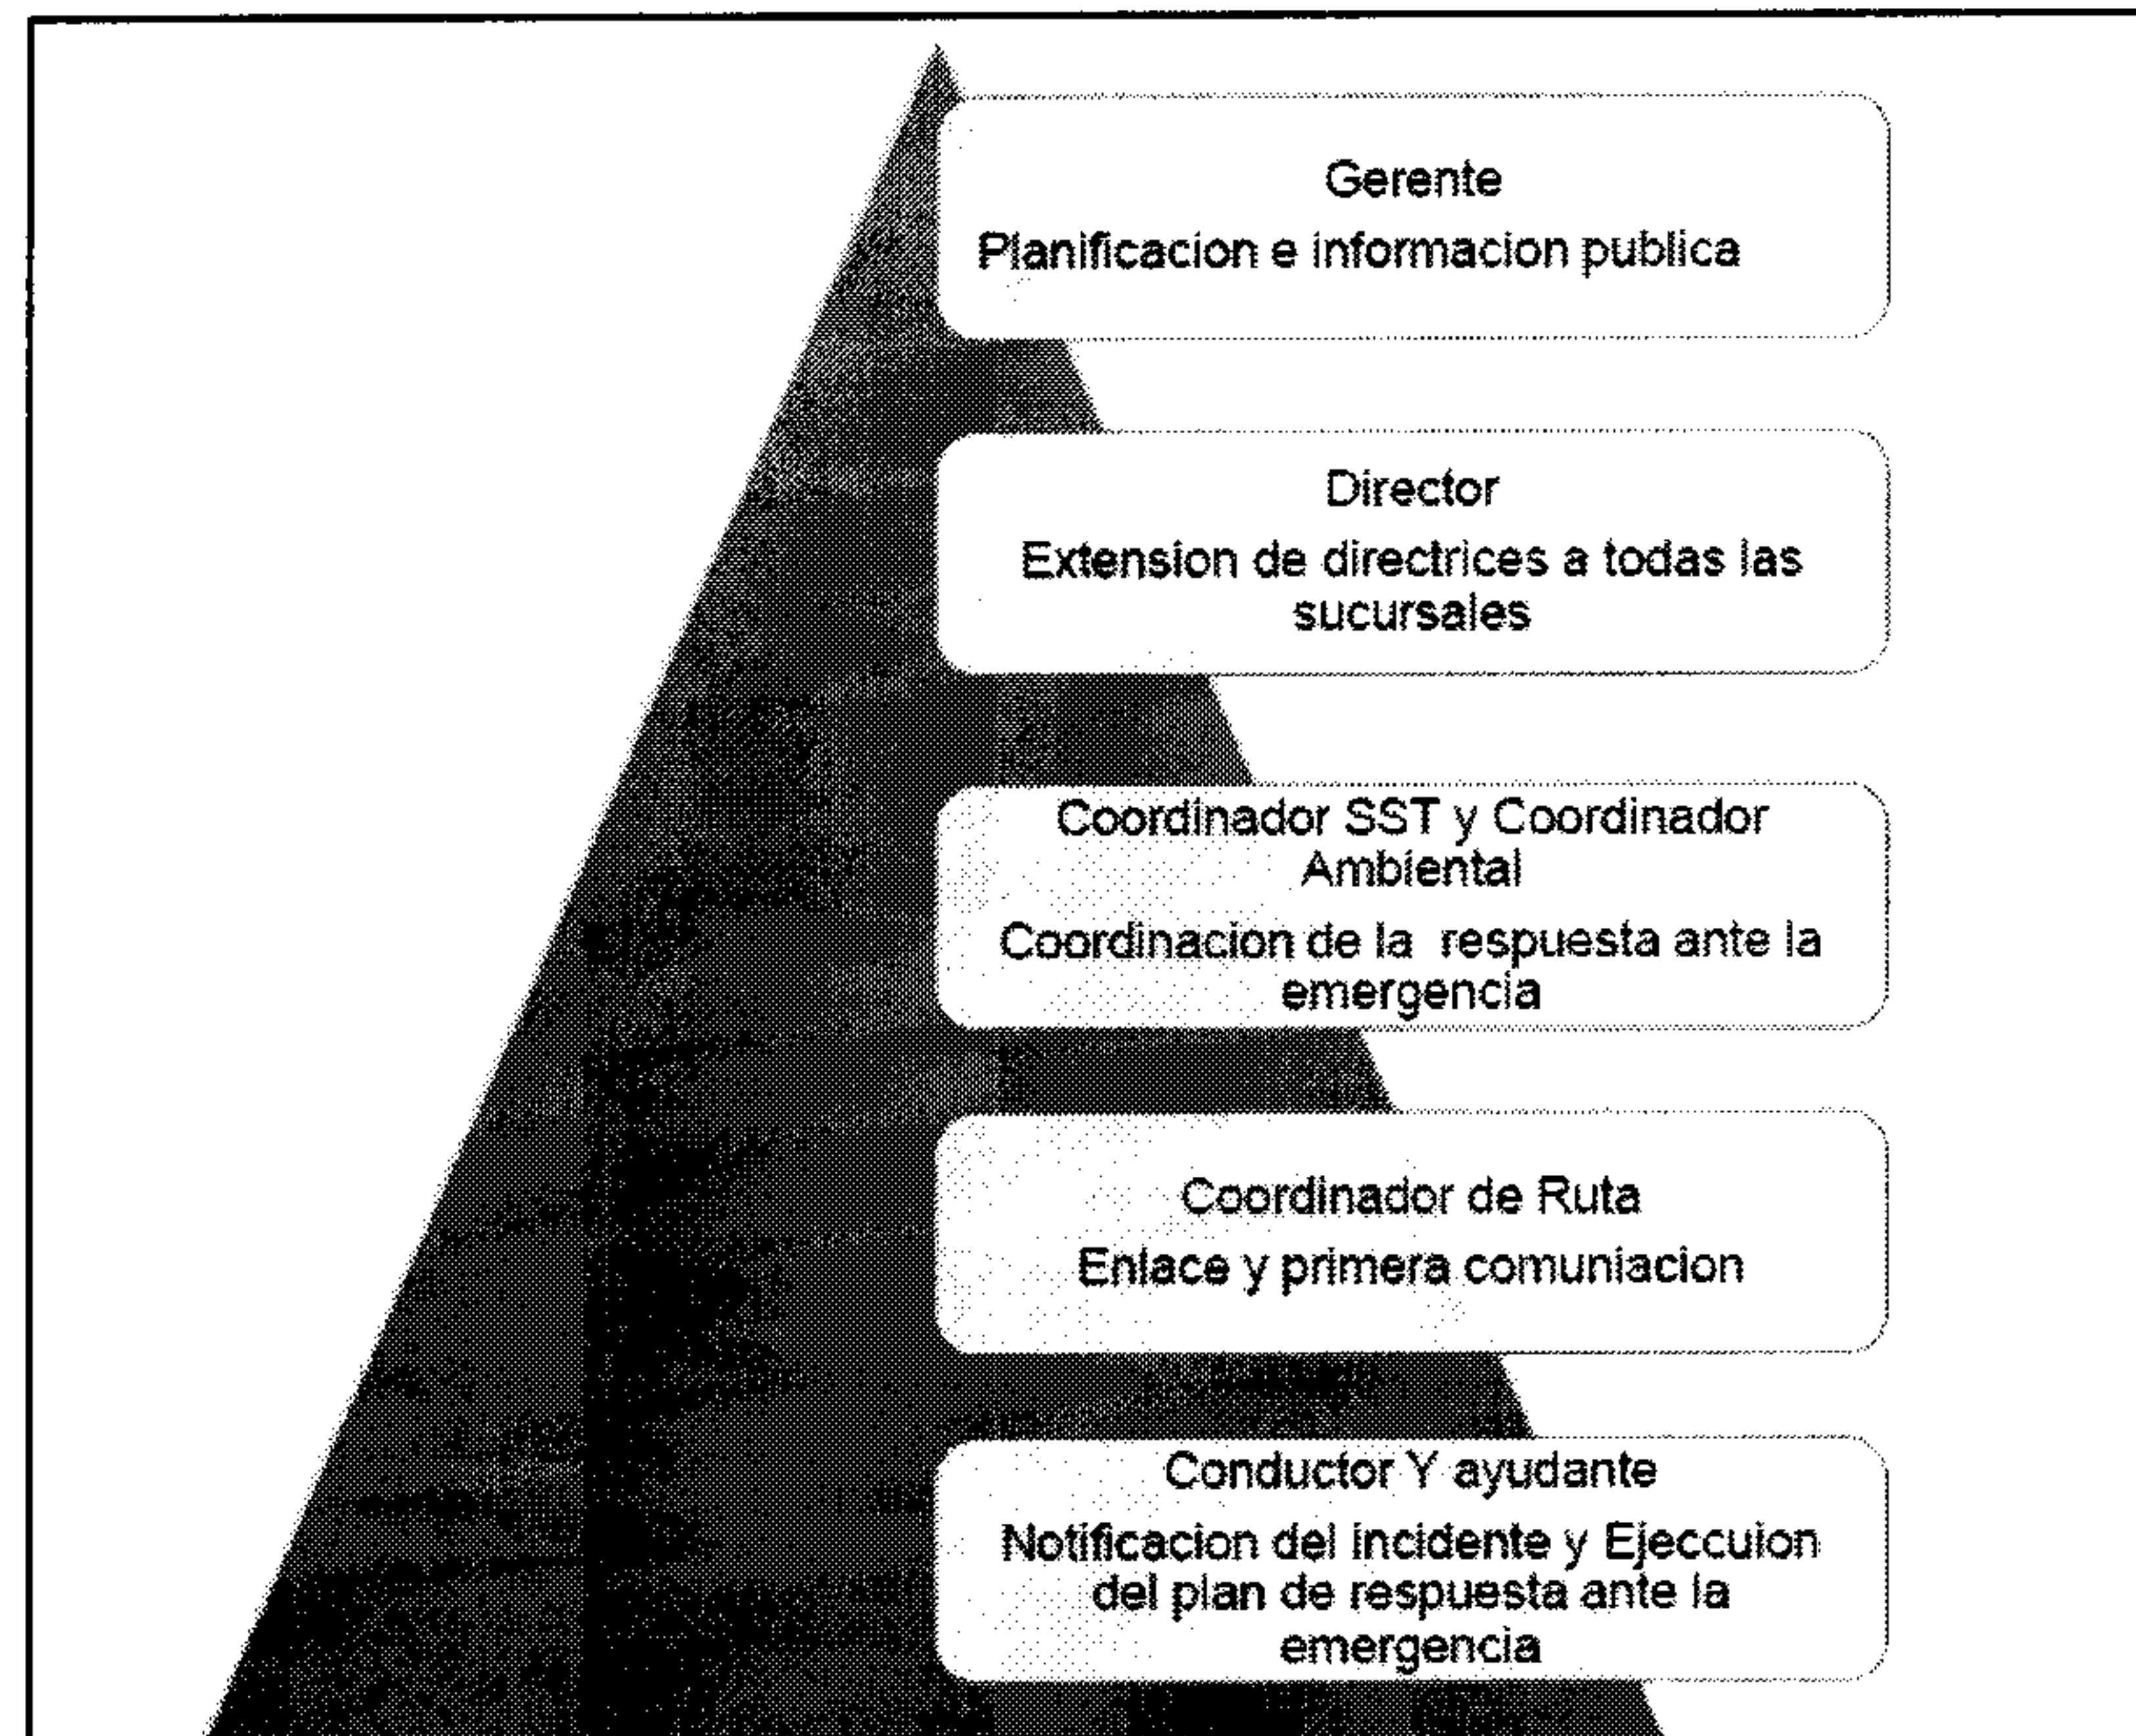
Gerente

Planificacion e informacion publica

Director

Extension de directrices a todas las sucursales

Coordinador SST y Coordinador Ambiental

Coordinacion de la  respuesta ante la emergencia

Coordinador de Ruta

Enlace y primera comuniacion

Conductor Y ayudante

Notificacion del incidente y Ejeccuion del plan de respuesta ante la emergencia